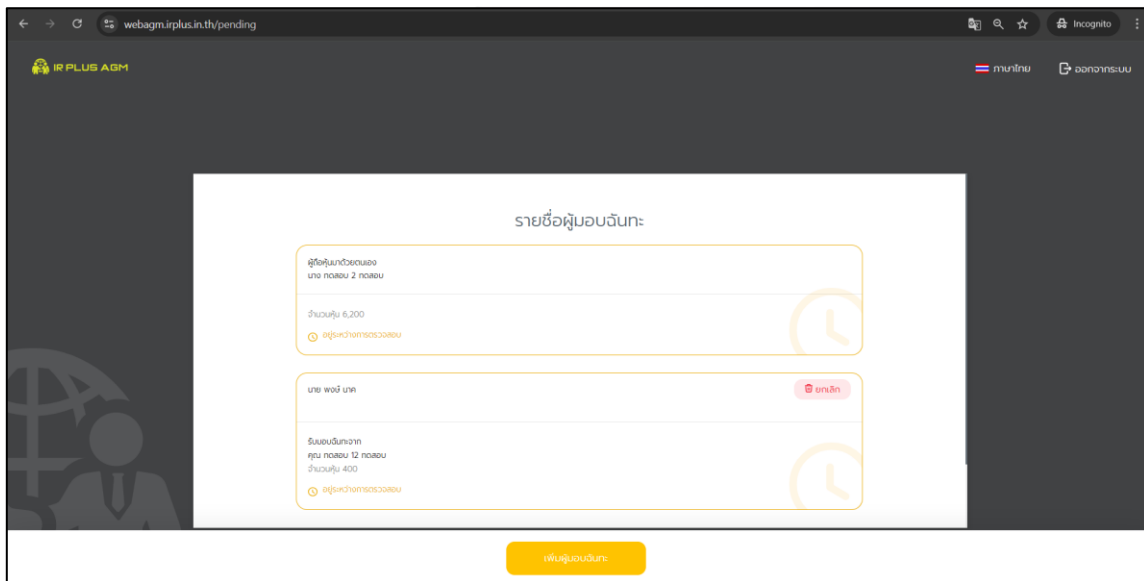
webagm.irplus.in.th/pending

Incognito

IR PLUS AGM

ภาษาไทย

ออกจากระบบ

รายชื่อผู้มอบฉันทะ

ผู้ถือหุ้นมาด้วยตนเอง
นาง ทดสอบ 2 ทดสอบ

จำนวนหุ้น 6,200

อยู่ระหว่างการตรวจสอบ

นาย พงษ์ นาค

ยกเลิก

รับมอบฉันทะจาก
คุณ ทดสอบ 12 ทดสอบ
จำนวนหุ้น 400

อยู่ระหว่างการตรวจสอบ

เพิ่มผู้มอบฉันทะ